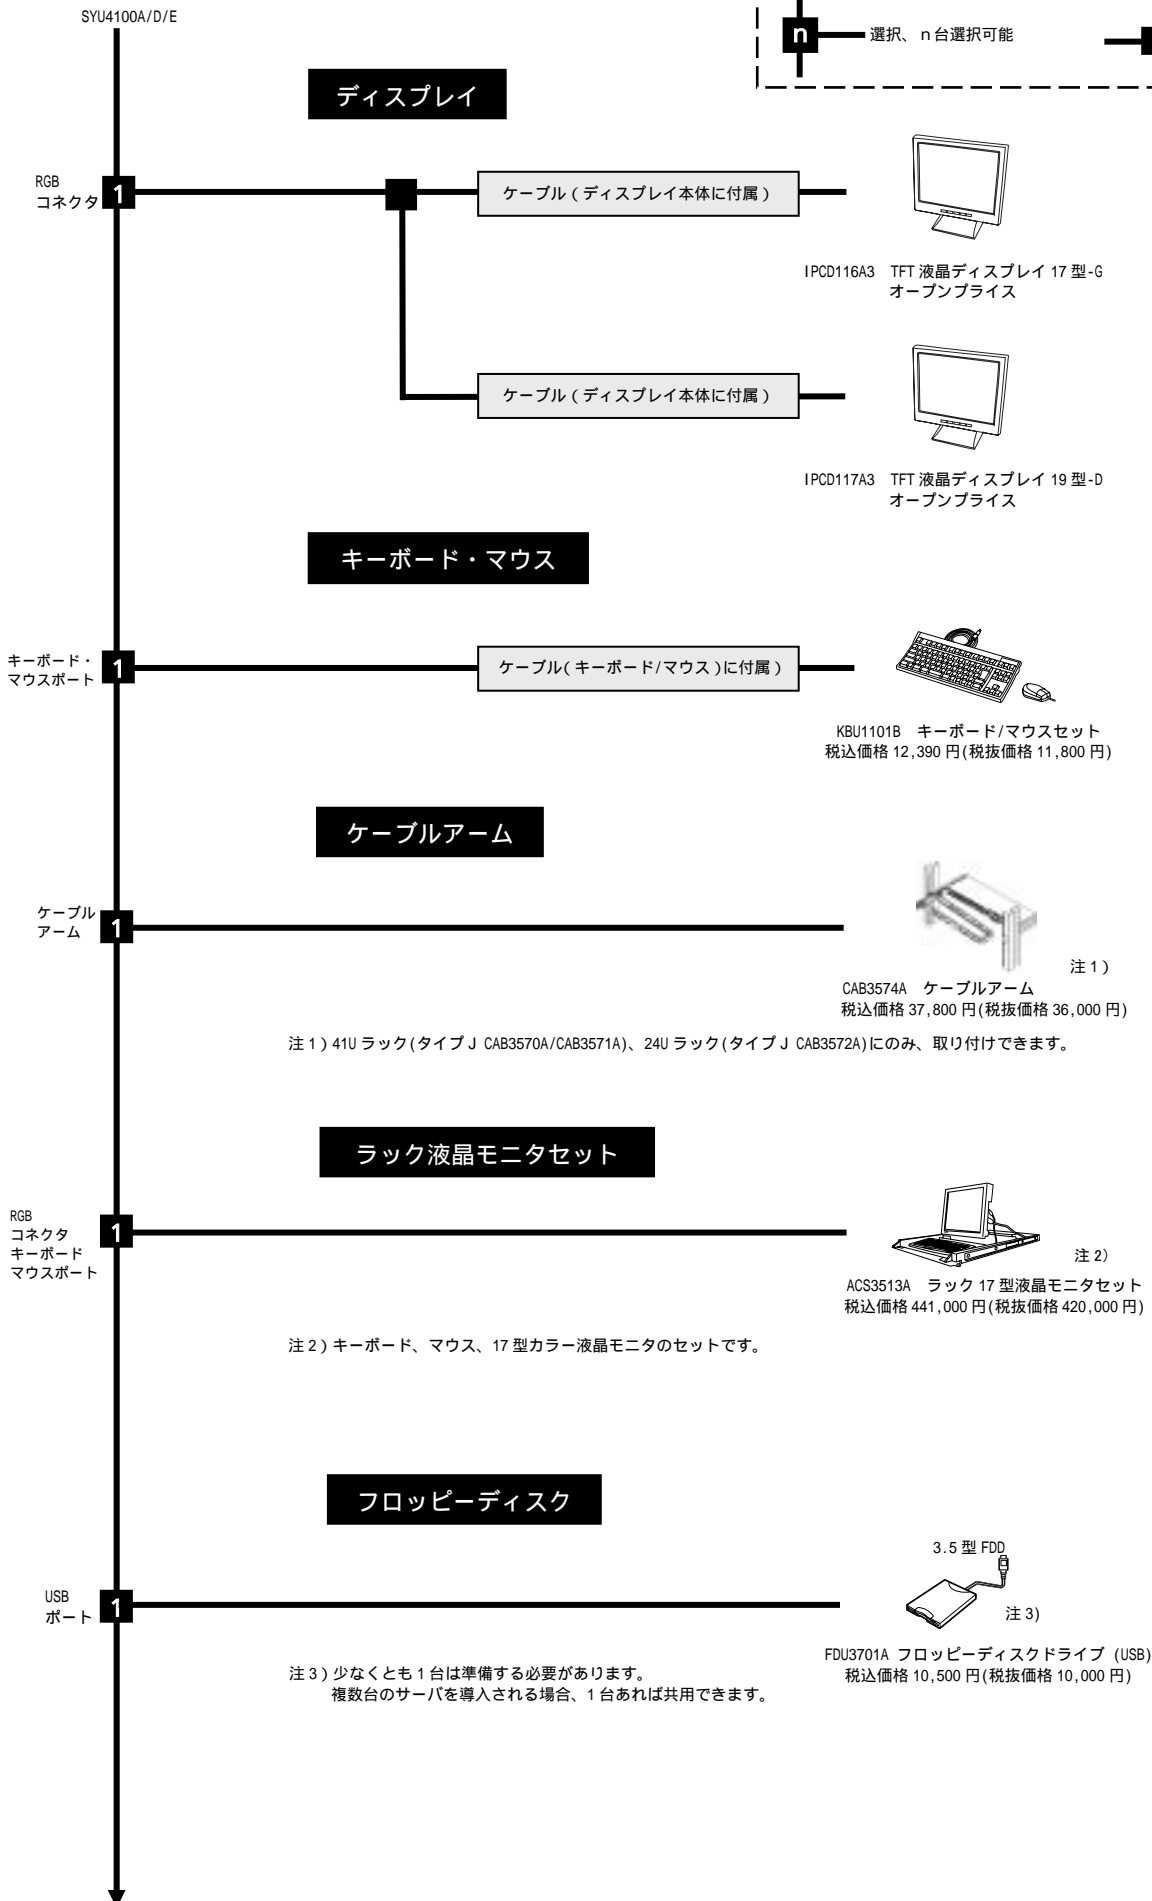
SYU4100A/D/E

n 選択、n 台選択可能

ディスプレイ

RGB コネクタ 1

ケーブル ( ディスプレイ本体に付属 )

IPCD116A3 TFT 液晶ディスプレイ 17 型-G
オープンプライス

ケーブル ( ディスプレイ本体に付属 )

IPCD117A3 TFT 液晶ディスプレイ 19 型-D
オープンプライス

キーボード・マウス

キーボード・マウスポート 1

ケーブル( キーボード/マウス )に付属 )

KBU1101B キーボード/マウスセット
税込価格 12,390 円(税抜価格 11,800 円)

ケーブルアーム

ケーブルアーム 1

注 1 )

CAB3574A ケーブルアーム
税込価格 37,800 円(税抜価格 36,000 円)

注 1 ) 41U ラック(タイプ J CAB3570A/CAB3571A)、24U ラック(タイプ J CAB3572A)にのみ、取り付けできます。

ラック液晶モニタセット

RGB コネクタ キーボード マウスポート 1

注 2)

ACS3513A ラック 17 型液晶モニタセット
税込価格 441,000 円(税抜価格 420,000 円)

注 2 ) キーボード、マウス、17 型カラー液晶モニタのセットです。

フロッピーディスク

3.5 型 FDD

USB ポート 1

注 3)

FDU3701A フロッピーディスクドライブ (USB)
税込価格 10,500 円(税抜価格 10,000 円)

注 3 ) 少なくとも 1 台は準備する必要があります。
複数台のサーバを導入される場合、1 台あれば共用できます。